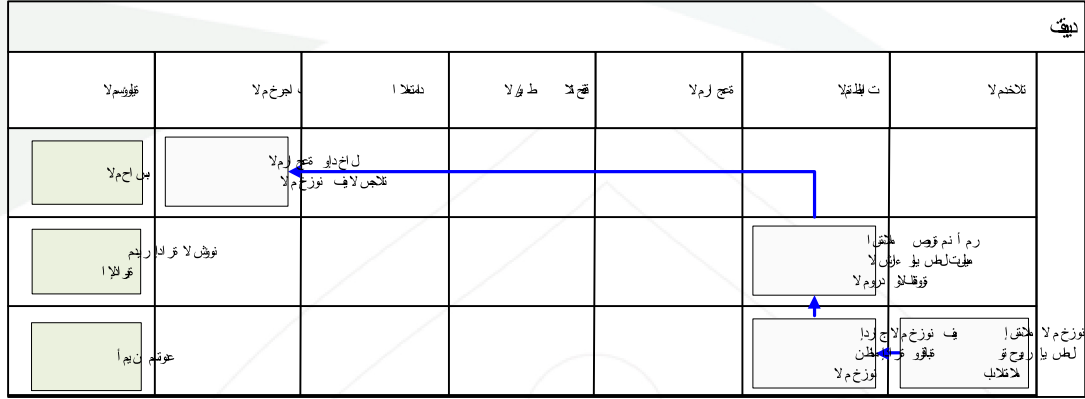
ديقت

| تلاخدملا | تايلمعلا | ةعجارملا | طابنلا ةقح | دامتعلا | جارخملا | ةيلوؤسملا |
|---|---|---|---|---|---|---|
| | | | | | ةعجارملا لاخداو نوزخملا يف تلاجسلا | بساحملا |
| | رمأ نم ةروص مالتسإ ءارشلا بلطو تايبلطلا ةدروملا دروملاو | | | | | نوئشلا ةرادا ريدم ةيرادلإا |
| نوزخملا مالتسإ يف بلطلا يا راوحتو بلطلا | نوزخملاب جاردا ناطمل ةيلاو نوزخملا | | | | | عدوتسم نيمأ |